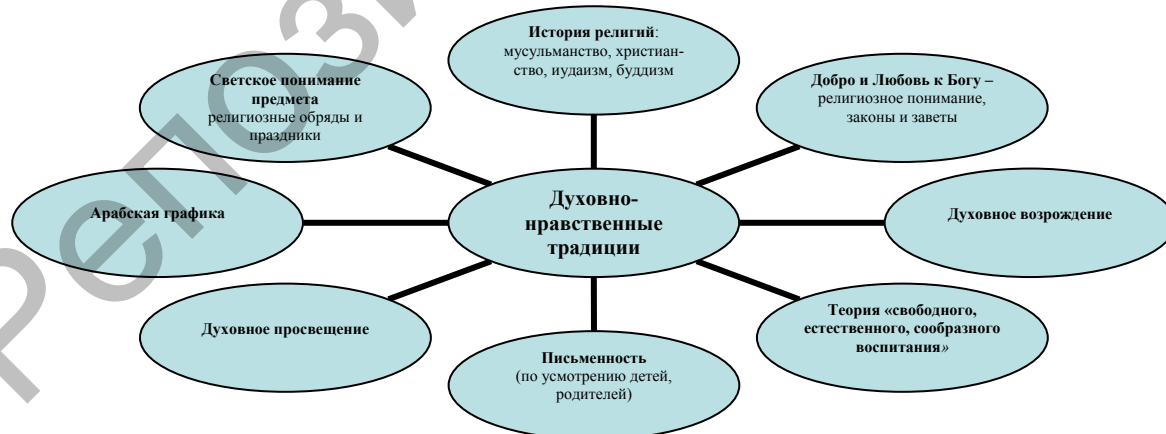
История религий: мусульманство, христианство, иудаизм, буддизм

Светское понимание предмета религиозные обряды и праздники

Добро и Любовь к Богу – религиозное понимание, законы и заветы

Арабская графика

Духовно-нравственные традиции

Духовное возрождение

Духовное просвещение

Теория «свободного, естественного, сообразного воспитания»

Письменность (по усмотрению детей, родителей)

репозиторий